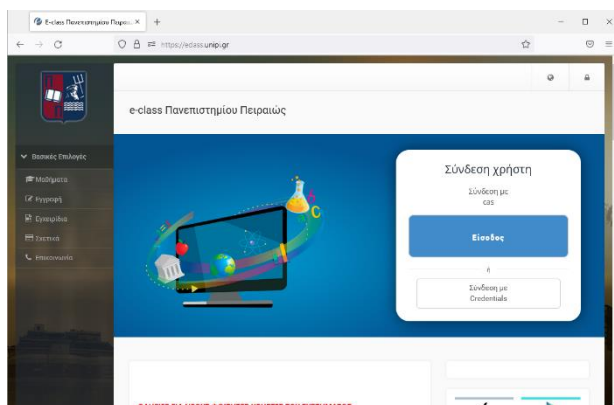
E-class Πανεπιστημίου Πειραιά ×
+
https://eclass.unipi.gr

e-class Πανεπιστημίου Πειραιώς

Βασικές Επιλογές
Μαθήματα
Εγγραφή
Εγχειρίδια
Σχετικά
Επικοινωνία

Σύνδεση χρήστη
Σύνδεση με cas
Είσοδος
ή
Σύνδεση με Credentials

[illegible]